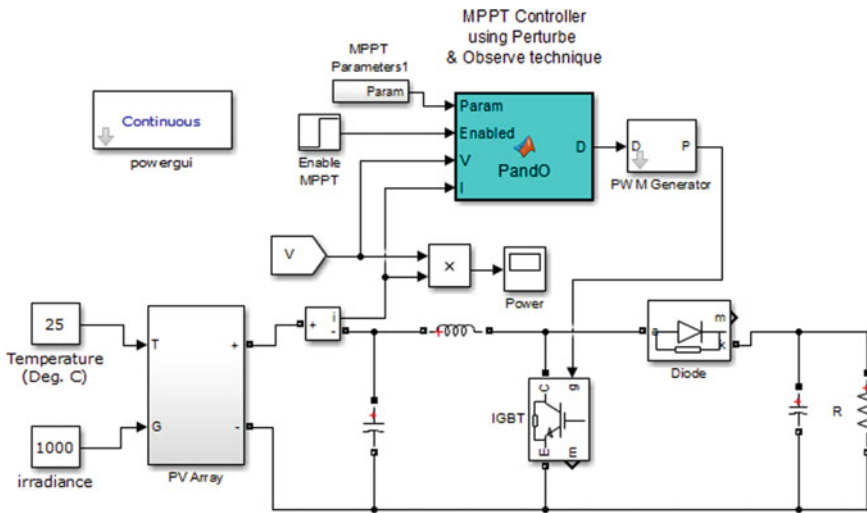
MPPT Controller using Perturbe & Observe technique

MPPT Parameters1

Param

Continuous

powergui

Param
Enabled
V
I
D
PandO

Enable MPPT

D
P
PWM Generator

V

×

Power

25
Temperature (Deg. C)

T
G
+
-

1000
irradiance

PV Array

+
i
-

a
m
k
Diode

IGBT
C
g
E
E

R